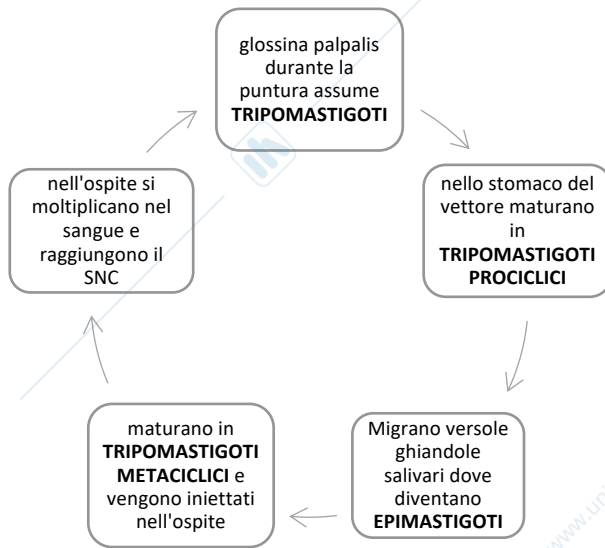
glossina palpalis durante la puntura assume **TRIPOMASTIGOTI**

nello stomaco del vettore maturano in **TRIPOMASTIGOTI PROCICLICI**

Migrano versole ghiandole salivari dove diventano **EPIMASTIGOTI**

maturano in **TRIPOMASTIGOTI METACICLICI** e vengono iniettati nell'ospite

nell'ospite si moltiplicano nel sangue e raggiungono il SNC